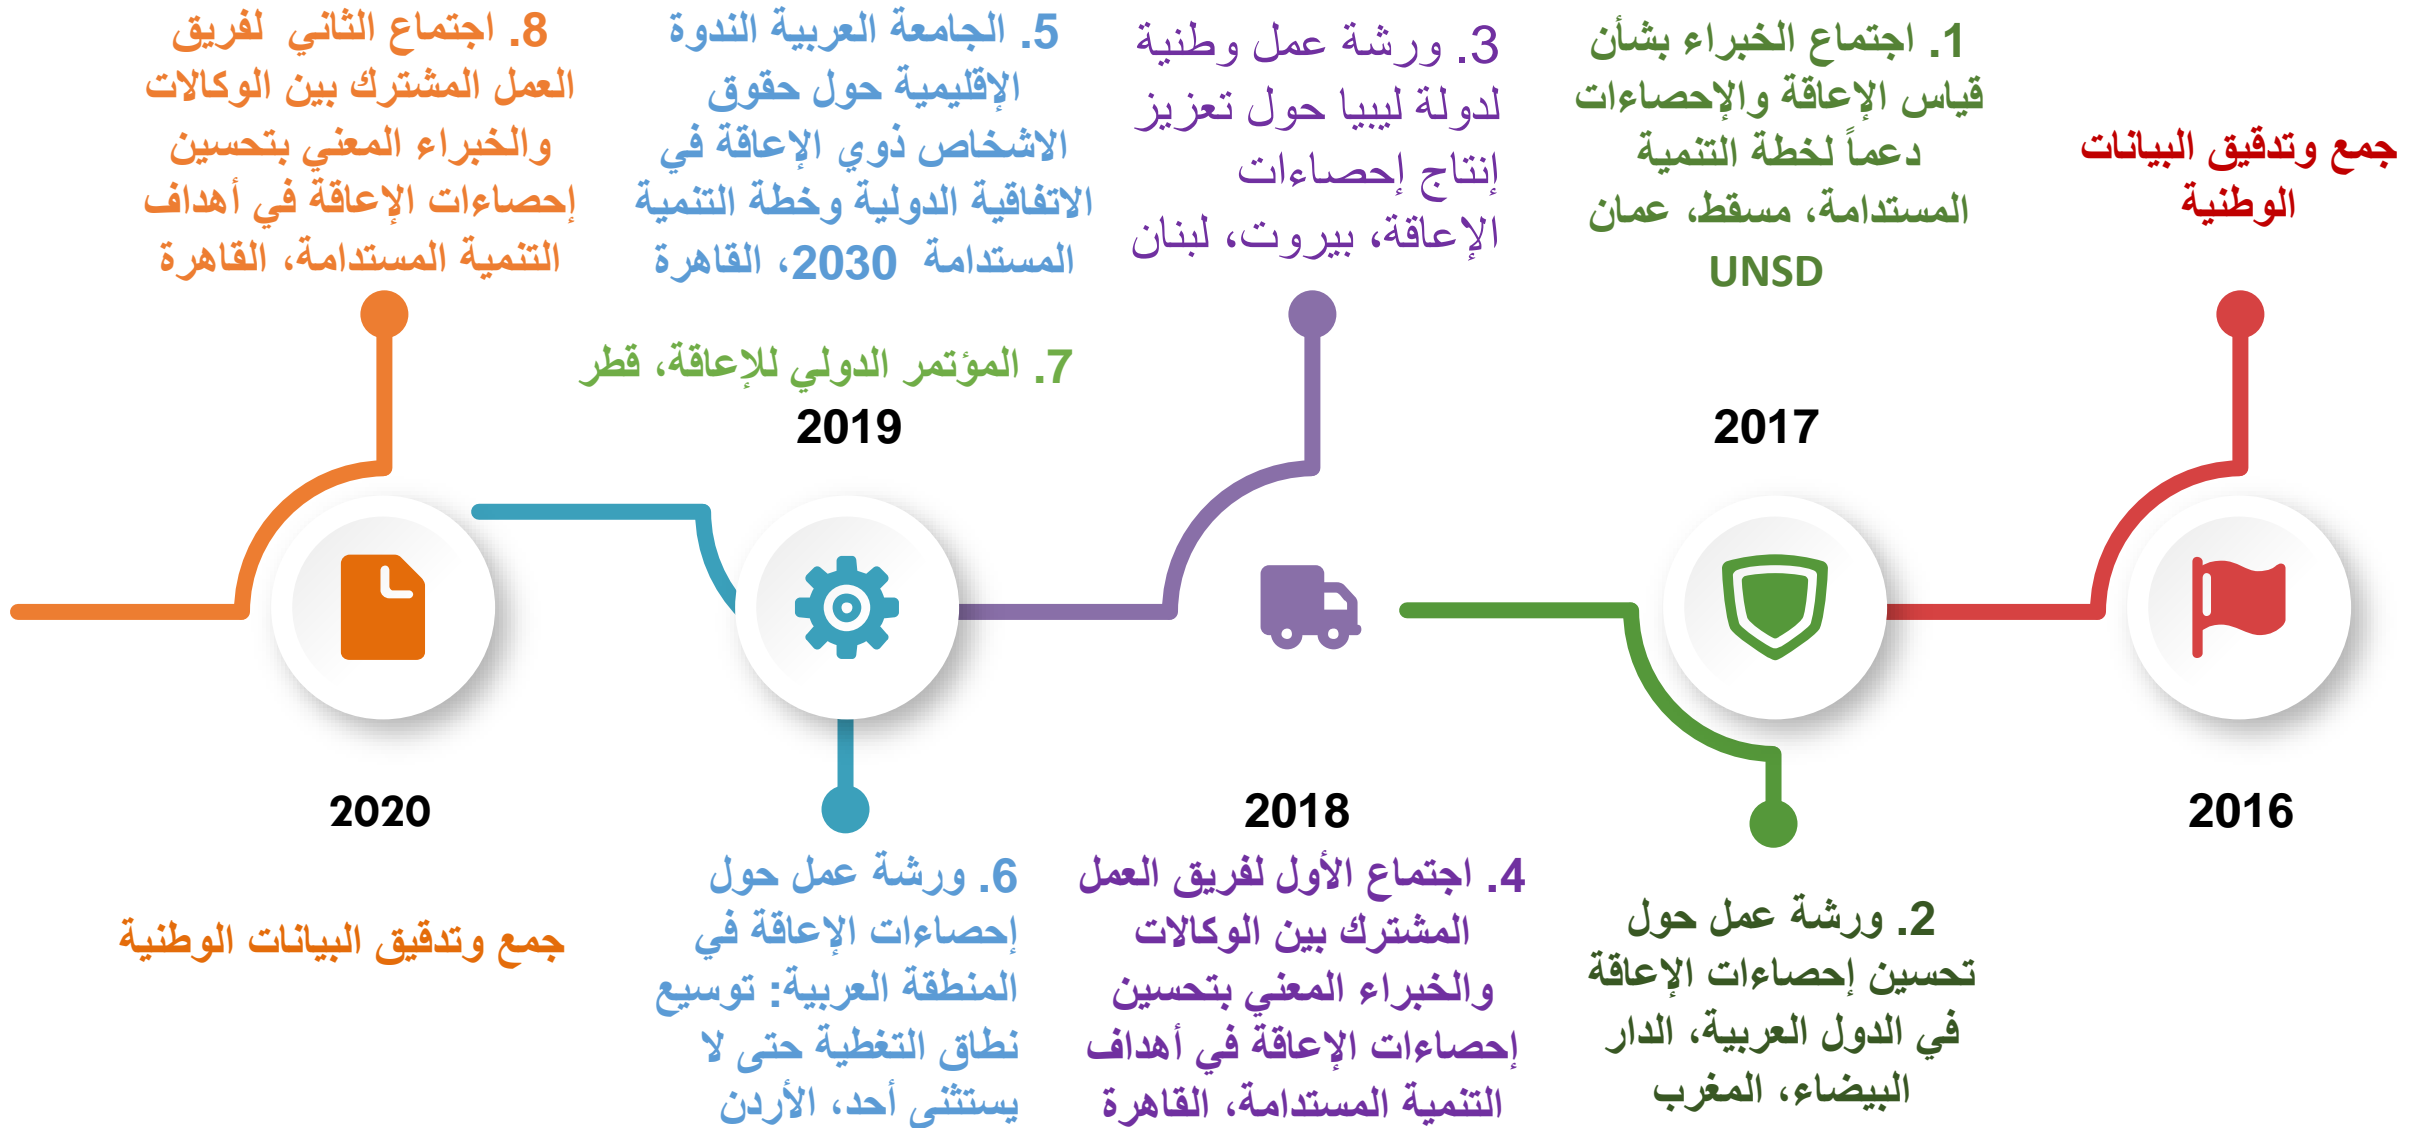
جمع وتدقيق البيانات الوطنية

2016

1. اجتماع الخبراء بشأن قياس الإعاقة والإحصاءات دعماً لخطة التنمية المستدامة، مسقط، عمان UNSD

2017

2. ورشة عمل حول تحسين إحصاءات الإعاقة في الدول العربية، الدار البيضاء، المغرب

3. ورشة عمل وطنية لدولة ليبيا حول تعزيز إنتاج إحصاءات الإعاقة، بيروت، لبنان

2018

4. اجتماع الأول لفريق العمل المشترك بين الوكالات والخبراء المعني بتحسين إحصاءات الإعاقة في أهداف التنمية المستدامة، القاهرة

5. الجامعة العربية الندوة الإقليمية حول حقوق الاشخاص ذوي الإعاقة في الاتفاقية الدولية وخطة التنمية المستدامة 2030، القاهرة

7. المؤتمر الدولي للإعاقة، قطر

2019

6. ورشة عمل حول إحصاءات الإعاقة في المنطقة العربية: توسيع نطاق التغطية حتى لا يستثنى أحد، الأردن

8. اجتماع الثاني لفريق العمل المشترك بين الوكالات والخبراء المعني بتحسين إحصاءات الإعاقة في أهداف التنمية المستدامة، القاهرة

2020

جمع وتدقيق البيانات الوطنية